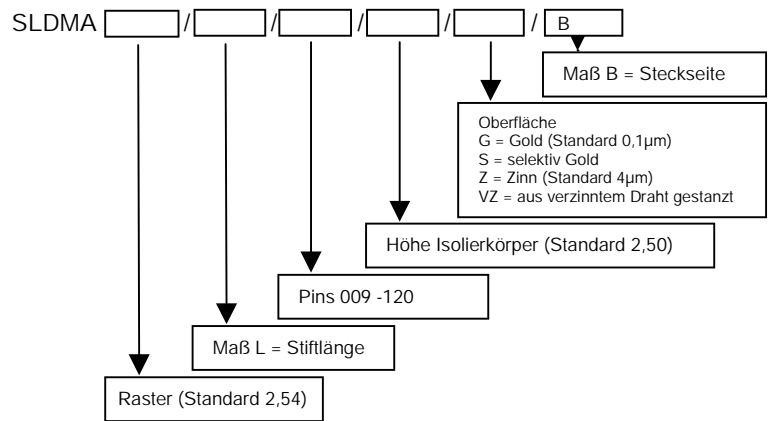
SLDMA / / / / / B

Maß B = Steckseite

Oberfläche
G = Gold (Standard 0,1µm)
S = selektiv Gold
Z = Zinn (Standard 4µm)
VZ = aus verzinntem Draht gestanzt

Höhe Isolierkörper (Standard 2,50)

Pins 009 -120

Maß L = Stiftlänge

Raster (Standard 2,54)